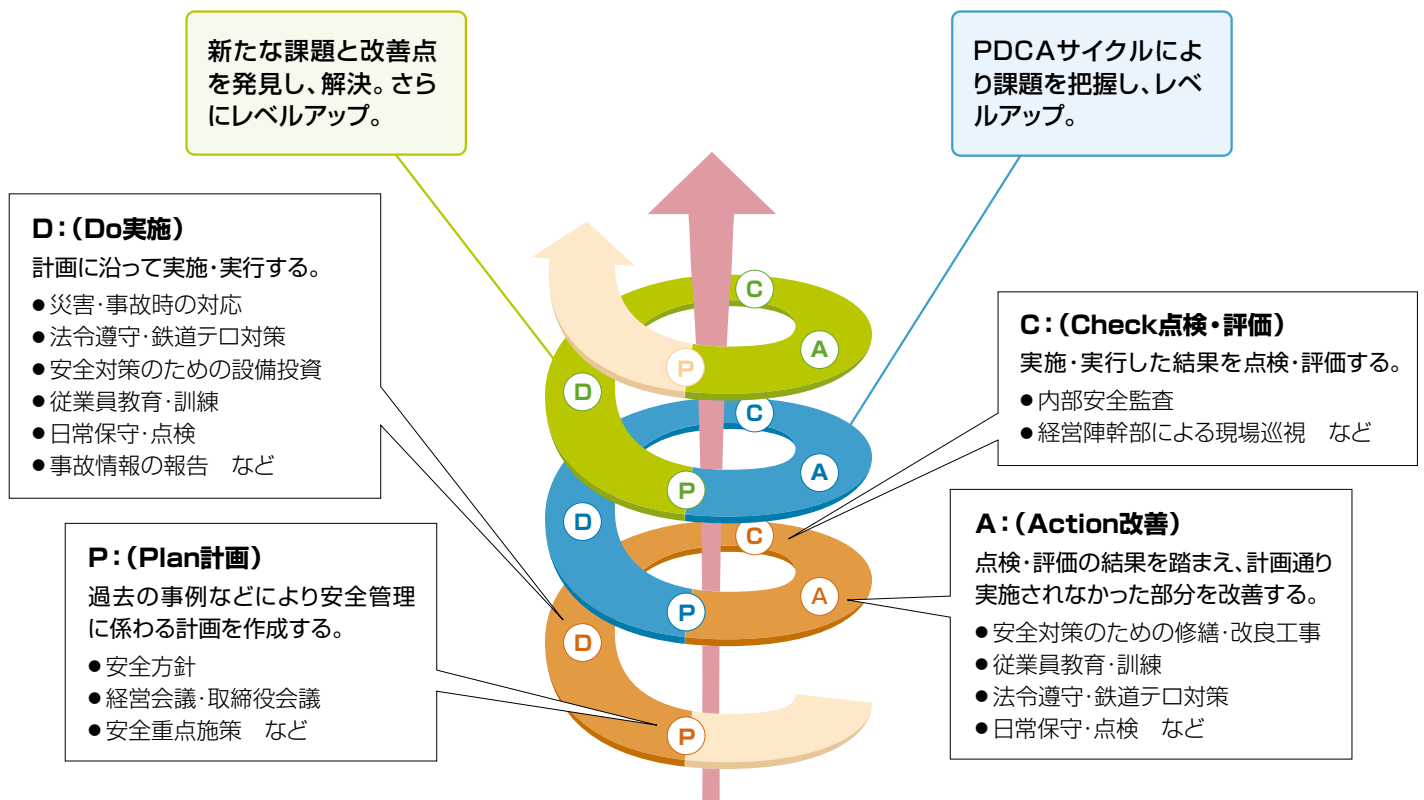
新たな課題と改善点を発見し、解決。さらにレベルアップ。

PDCAサイクルにより課題を把握し、レベルアップ。

D：（Do実施）
計画に沿って実施・実行する。
●災害・事故時の対応
●法令遵守・鉄道テロ対策
●安全対策のための設備投資
●従業員教育・訓練
●日常保守・点検
●事故情報の報告　など

C：（Check点検・評価）
実施・実行した結果を点検・評価する。
●内部安全監査
●経営陣幹部による現場巡視　など

A：（Action改善）
点検・評価の結果を踏まえ、計画通り実施されなかった部分を改善する。
●安全対策のための修繕・改良工事
●従業員教育・訓練
●法令遵守・鉄道テロ対策
●日常保守・点検　など

P：（Plan計画）
過去の事例などにより安全管理に係わる計画を作成する。
●安全方針
●経営会議・取締役会議
●安全重点施策　など

C
A
P
D
C
A
P
D
C
A
P
D
P